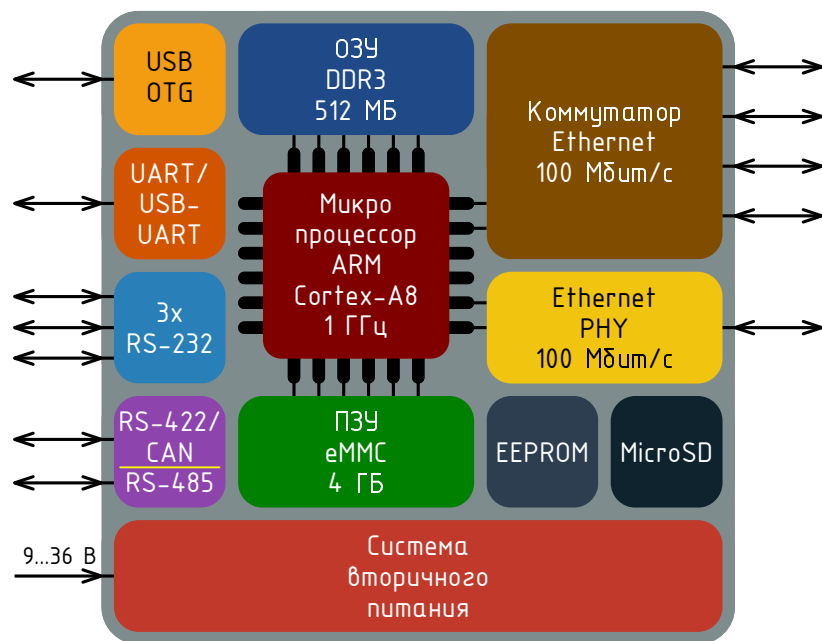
USB OTG

ОЗУ DDR3 512 МБ

Коммутатор Ethernet 100 Мбит/с

UART/ USB- UART

Микро процессор ARM Cortex-A8 1 ГГц

3x RS-232

Ethernet PHY 100 Мбит/с

RS-422/ CAN RS-485

ПЗУ eMMC 4 ГБ

EEPROM

MicroSD

9...36 В

Система вторичного питания